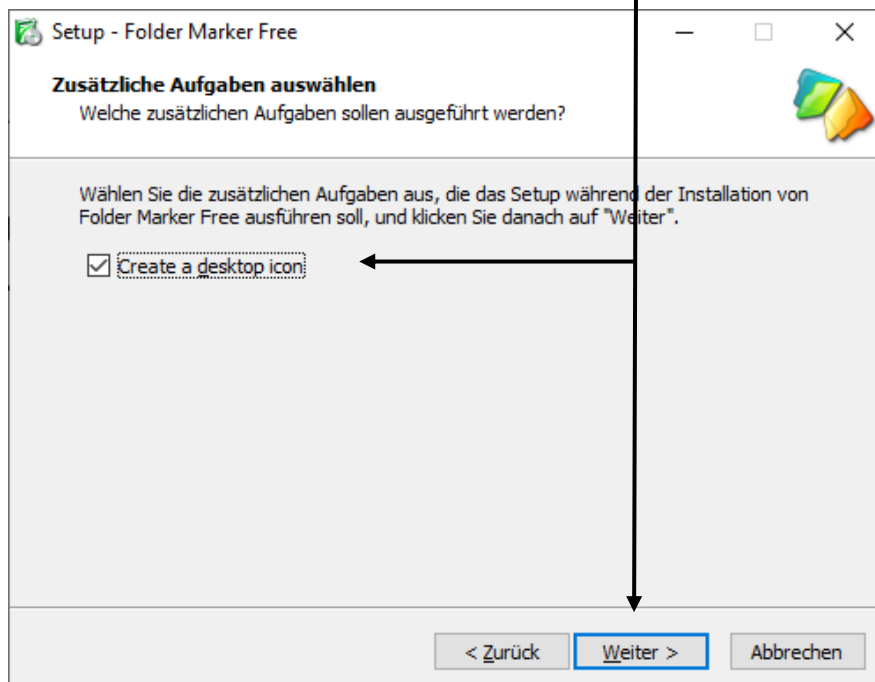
Setup - Folder Marker Free

Zusätzliche Aufgaben auswählen
Welche zusätzlichen Aufgaben sollen ausgeführt werden?

Wählen Sie die zusätzlichen Aufgaben aus, die das Setup während der Installation von Folder Marker Free ausführen soll, und klicken Sie danach auf "Weiter".

Create a desktop icon

< Zurück
Weiter >
Abbrechen